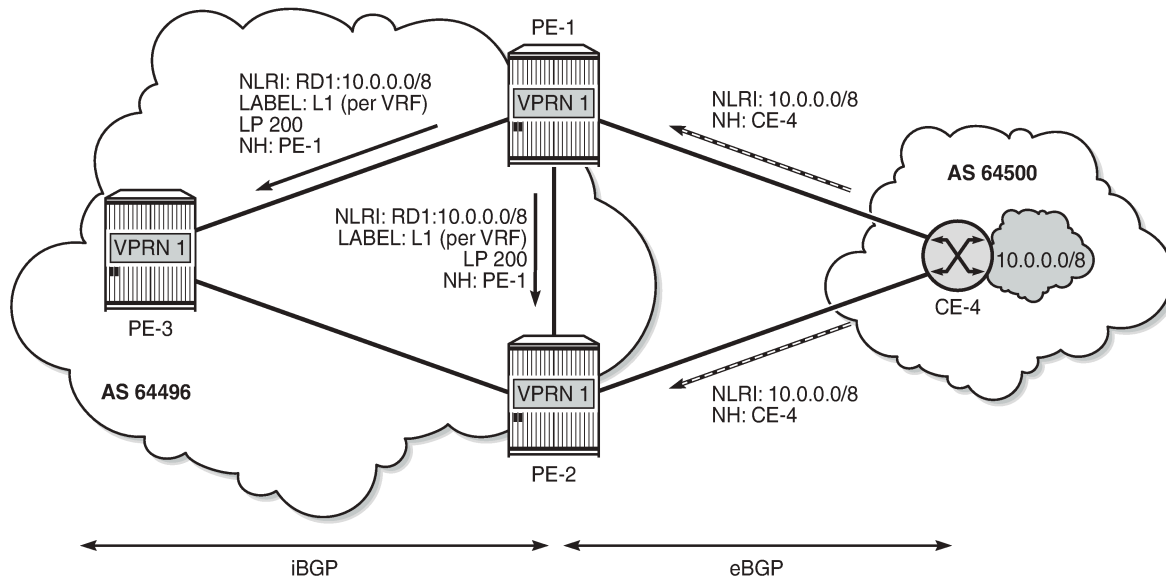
PE-1

NLRI: RD1:10.0.0.0/8
LABEL: L1 (per VRF)
LP 200
NH: PE-1

VPRN 1

NLRI: 10.0.0.0/8
NH: CE-4

AS 64500

VPRN 1

NLRI: RD1:10.0.0.0/8
LABEL: L1 (per VRF)
LP 200
NH: PE-1

10.0.0.0/8

CE-4

PE-3

VPRN 1

AS 64496

NLRI: 10.0.0.0/8
NH: CE-4

PE-2

iBGP

eBGP